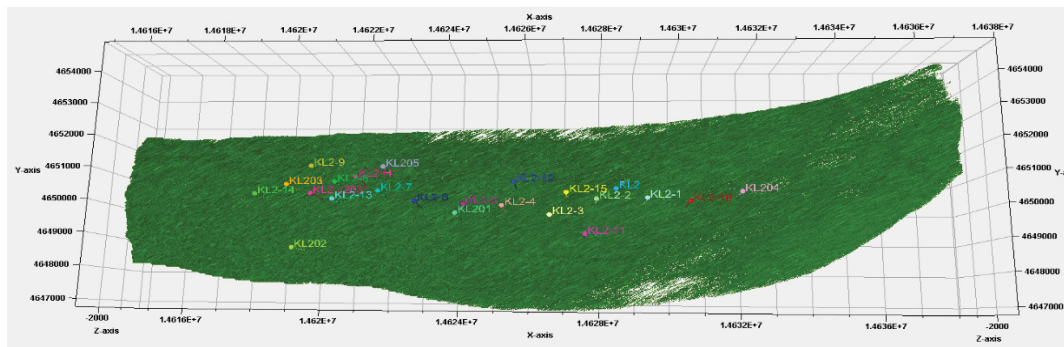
X-axis

1.4616E+7 1.4618E+7 1.462E+7 1.4622E+7 1.4624E+7 1.4626E+7 1.4628E+7 1.463E+7 1.4632E+7 1.4634E+7 1.4636E+7 1.4638E+7

4654000
4653000
4652000
4651000
4650000
4649000
4648000
4647000

Y-axis

4654000
4653000
4652000
4651000
4650000
4649000
4648000
4647000

Y-

KL2-9
KL205
KL203
KL2-14
KL2-13
KL2-7
KL2-8
KL2-12
KL2-15
KL2
KL2-1
KL2-10
KL204
KL2-2
KL2-4
KL201
KL2-3
KL2-11
KL202
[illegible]
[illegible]
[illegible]

-2000
Z-axis
1.4616E+7 1.462E+7 1.4624E+7 1.4628E+7 1.4632E+7 1.4636E+7
X-axis
-2000
Z-axis